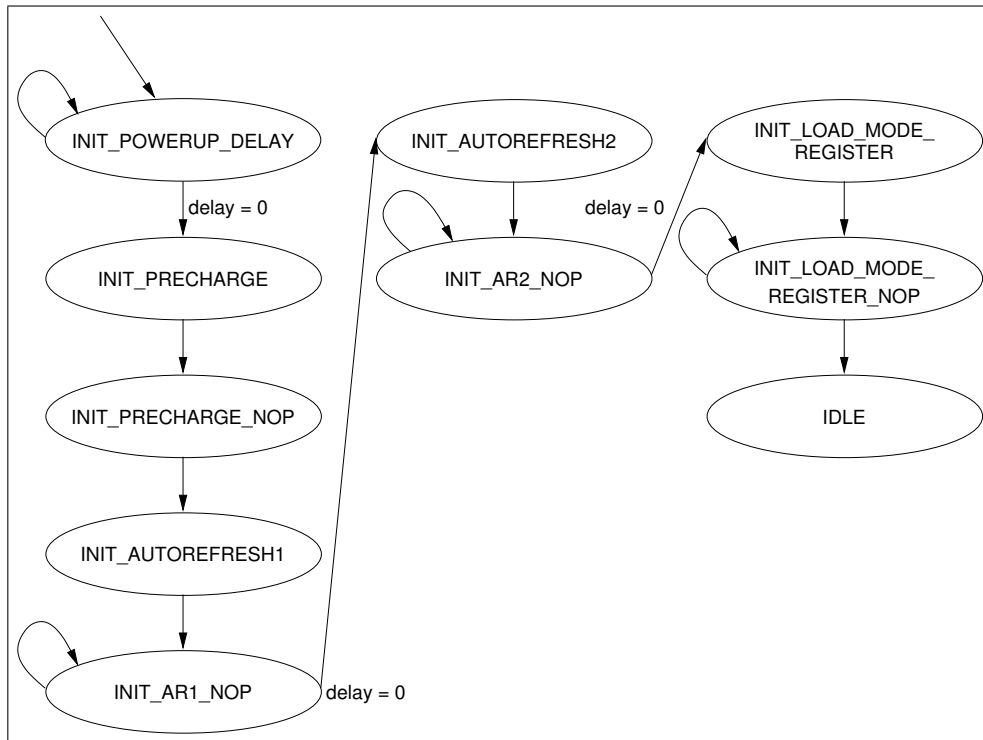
INIT_POWERUP_DELAY

delay = 0

INIT_PRECHARGE

INIT_PRECHARGE_NOP

INIT_AUTOREFRESH1

INIT_AR1_NOP

delay = 0

INIT_AUTOREFRESH2

INIT_AR2_NOP

delay = 0

INIT_LOAD_MODE_ REGISTER

INIT_LOAD_MODE_ REGISTER_NOP

IDLE